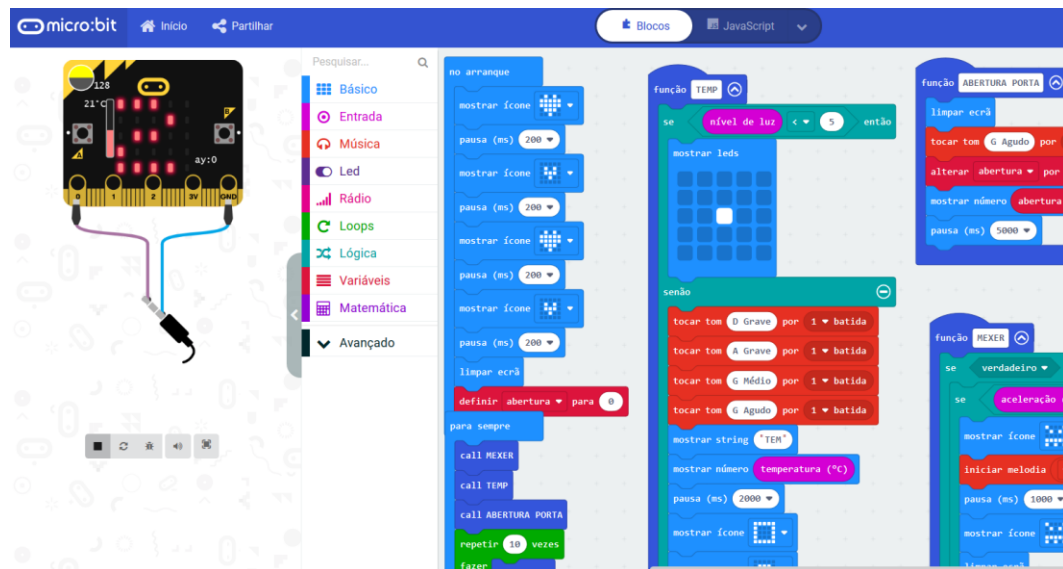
micro:bit Início Partilhar

Blocos JavaScript

128
21°C
ay:0
0 1 2 3V GND

Pesquisar...
Básico
Entrada
Música
Led
Rádio
Loops
Lógica
Variáveis
Matemática
Avançado

no arranque
mostrar ícone
pausa (ms) 200
mostrar ícone
pausa (ms) 200
mostrar ícone
pausa (ms) 200
mostrar ícone
pausa (ms) 200
limpar ecrã
definir abertura para 0

para sempre
call MEXER
call TEMP
call ABERTURA PORTA
repetir 10 vezes
fazer

função TEMP
se nível de luz < 5 então
mostrar leds
senão
tocar tom D Grave por 1 batida
tocar tom A Grave por 1 batida
tocar tom G Médio por 1 batida
tocar tom G Agudo por 1 batida
mostrar string "TEM"
mostrar número temperatura (°C)
pausa (ms) 2000
mostrar ícone

função ABERTURA PORTA
limpar ecrã
tocar tom G Agudo por
alterar abertura por
mostrar número abertura
pausa (ms) 5000

função MEXER
se verdadeiro
se aceleração
mostrar ícone
iniciar melodia
pausa (ms) 1000
mostrar ícone